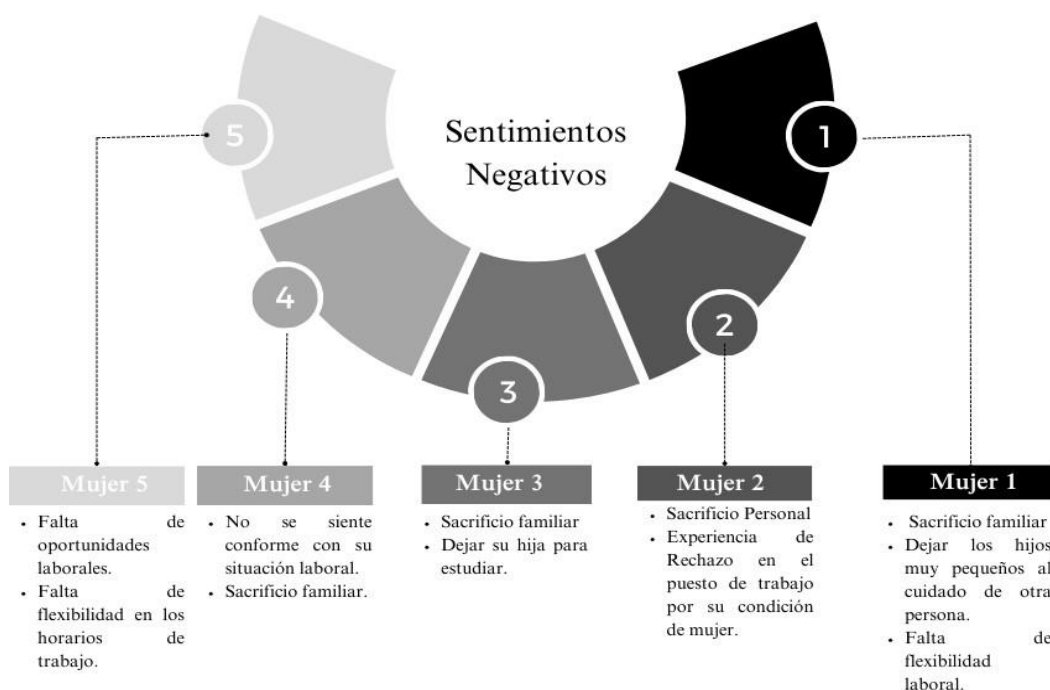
Sentimientos Negativos

5

1

4

2

3

Mujer 5
- Falta de oportunidades laborales.
- Falta de flexibilidad en los horarios de trabajo.

Mujer 4
- No se siente conforme con su situación laboral.
- Sacrificio familiar.

Mujer 3
- Sacrificio familiar
- Dejar su hija para estudiar.

Mujer 2
- Sacrificio Personal
- Experiencia de Rechazo en el puesto de trabajo por su condición de mujer.

Mujer 1
- Sacrificio familiar
- Dejar los hijos muy pequeños al cuidado de otra persona.
- Falta de flexibilidad laboral.